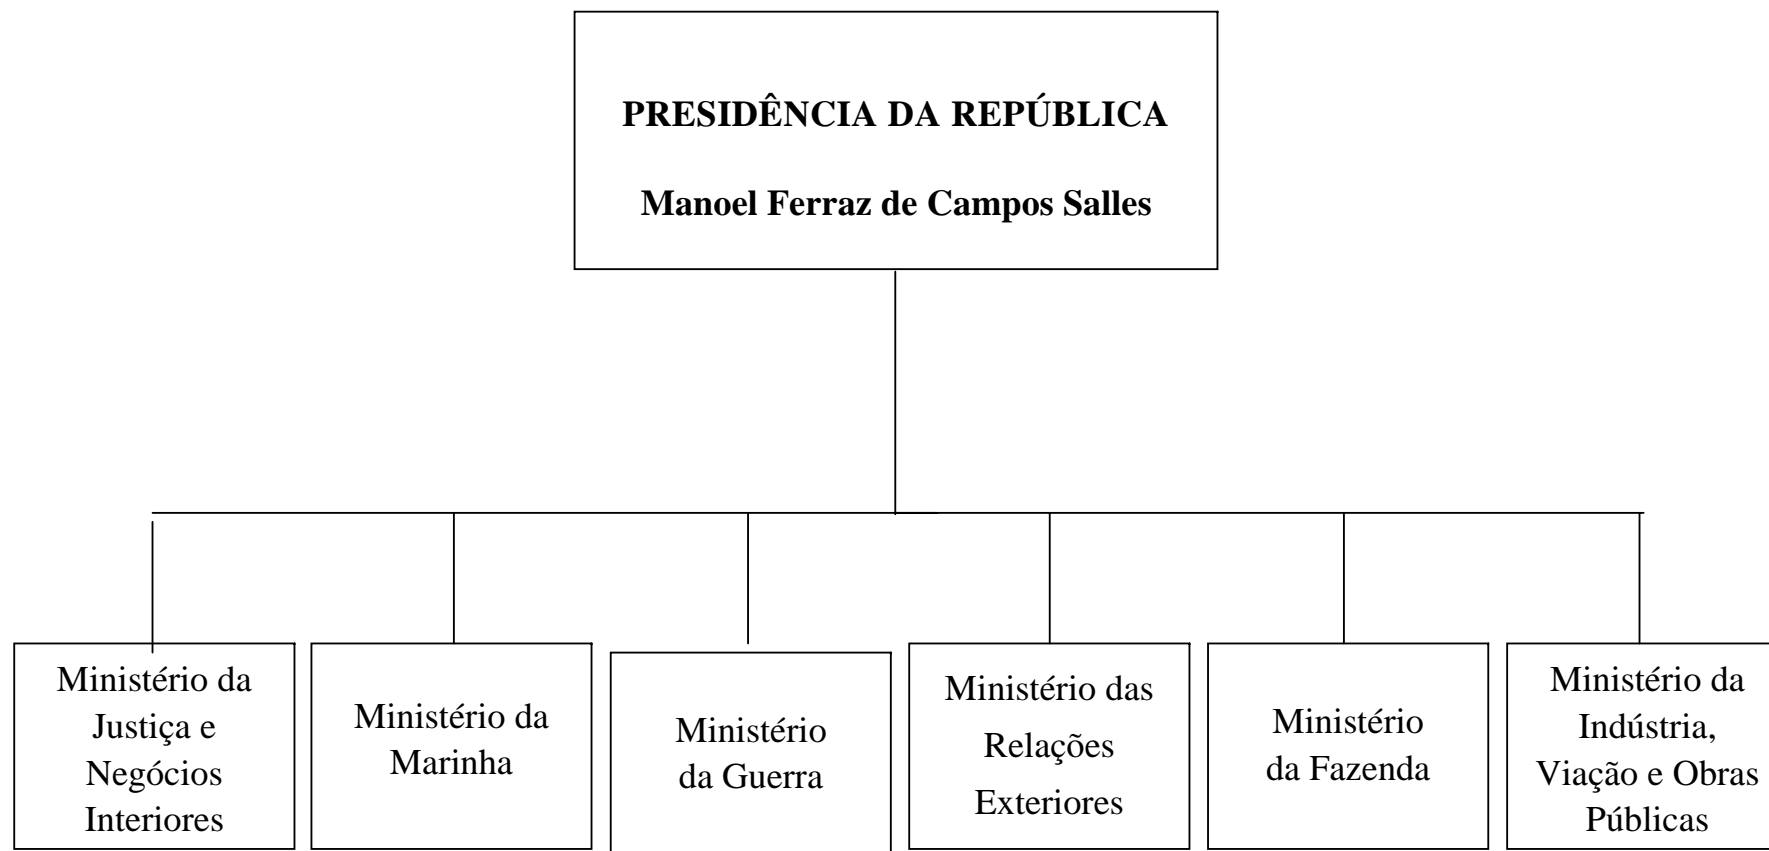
PRESIDÊNCIA DA REPÚBLICA

Manoel Ferraz de Campos Salles

Ministério da Justiça e Negócios Interiores

Ministério da Marinha

Ministério da Guerra

Ministério das Relações Exteriores

Ministério da Fazenda

Ministério da Indústria, Viação e Obras Públicas